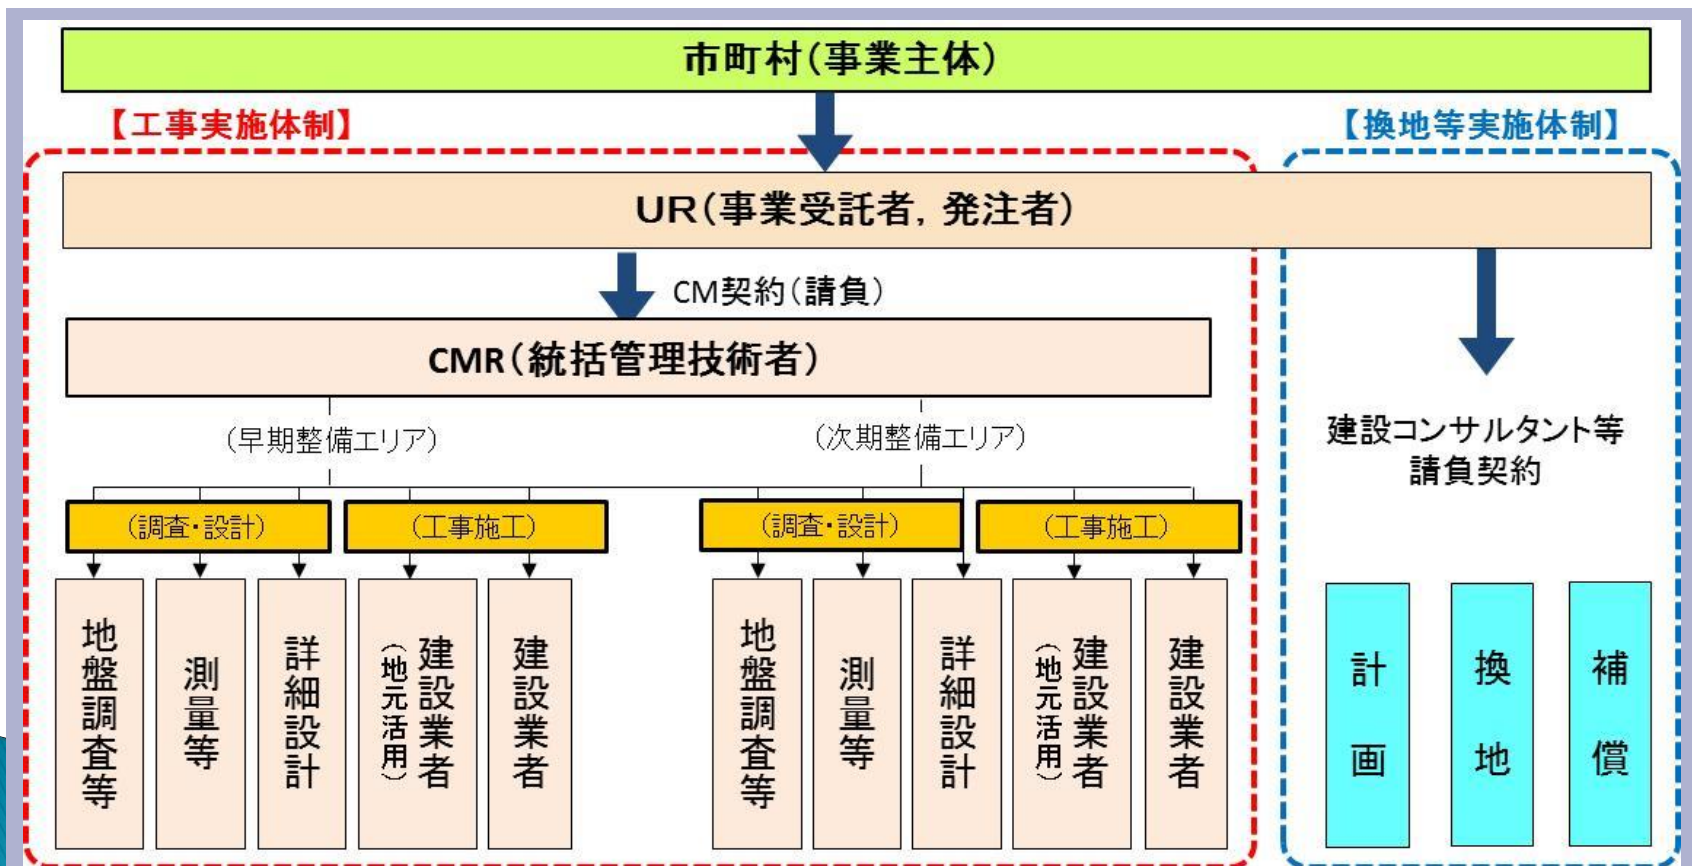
市町村(事業主体)

【工事実施体制】

【換地等実施体制】

UR(事業受託者, 発注者)

CM契約(請負)

CMR(統括管理技術者)

(早期整備エリア)

(次期整備エリア)

(調査・設計)

(工事施工)

(調査・設計)

(工事施工)

地盤調査等

測量等

詳細設計

建設業者(地元活用)

建設業者

地盤調査等

測量等

詳細設計

建設業者(地元活用)

建設業者

建設コンサルタント等請負契約

計画

換地

補償